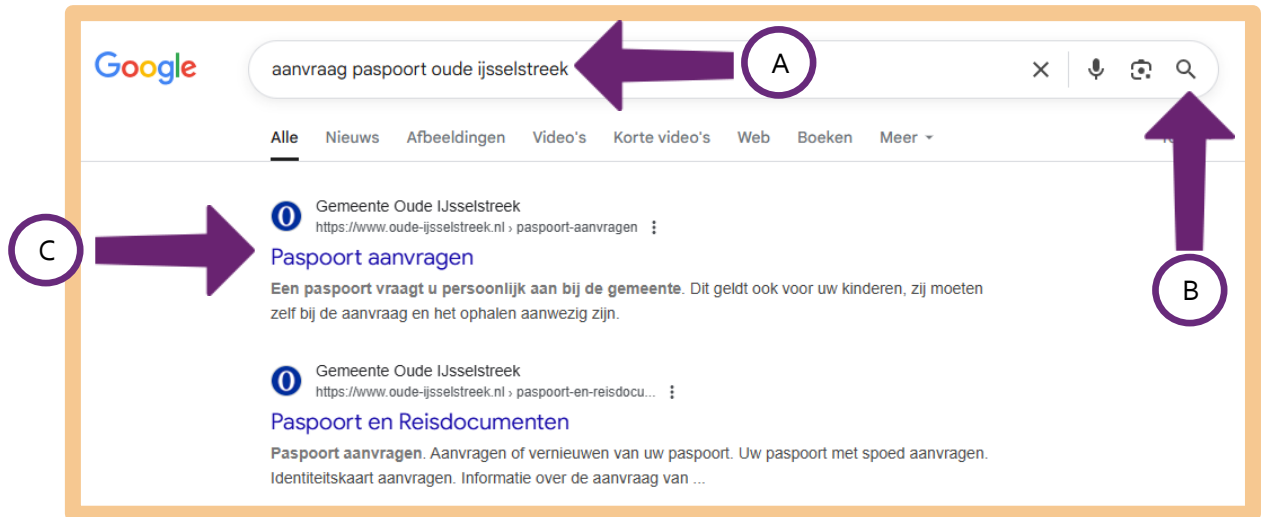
Google

aanvraag paspoort oude ijsselstreek

A

Alle Nieuws Afbeeldingen Video's Korte video's Web Boeken Meer

C

Gemeente Oude IJsselstreek
https://www.oude-ijsselstreek.nl › paspoort-aanvragen

Paspoort aanvragen

**Een paspoort vraagt u persoonlijk aan bij de gemeente**. Dit geldt ook voor uw kinderen, zij moeten zelf bij de aanvraag en het ophalen aanwezig zijn.

B

Gemeente Oude IJsselstreek
https://www.oude-ijsselstreek.nl › paspoort-en-reisdocu...

Paspoort en Reisdocumenten

**Paspoort aanvragen**. Aanvragen of vernieuwen van uw paspoort. Uw paspoort met spoed aanvragen. Identiteitskaart aanvragen. Informatie over de aanvraag van ...